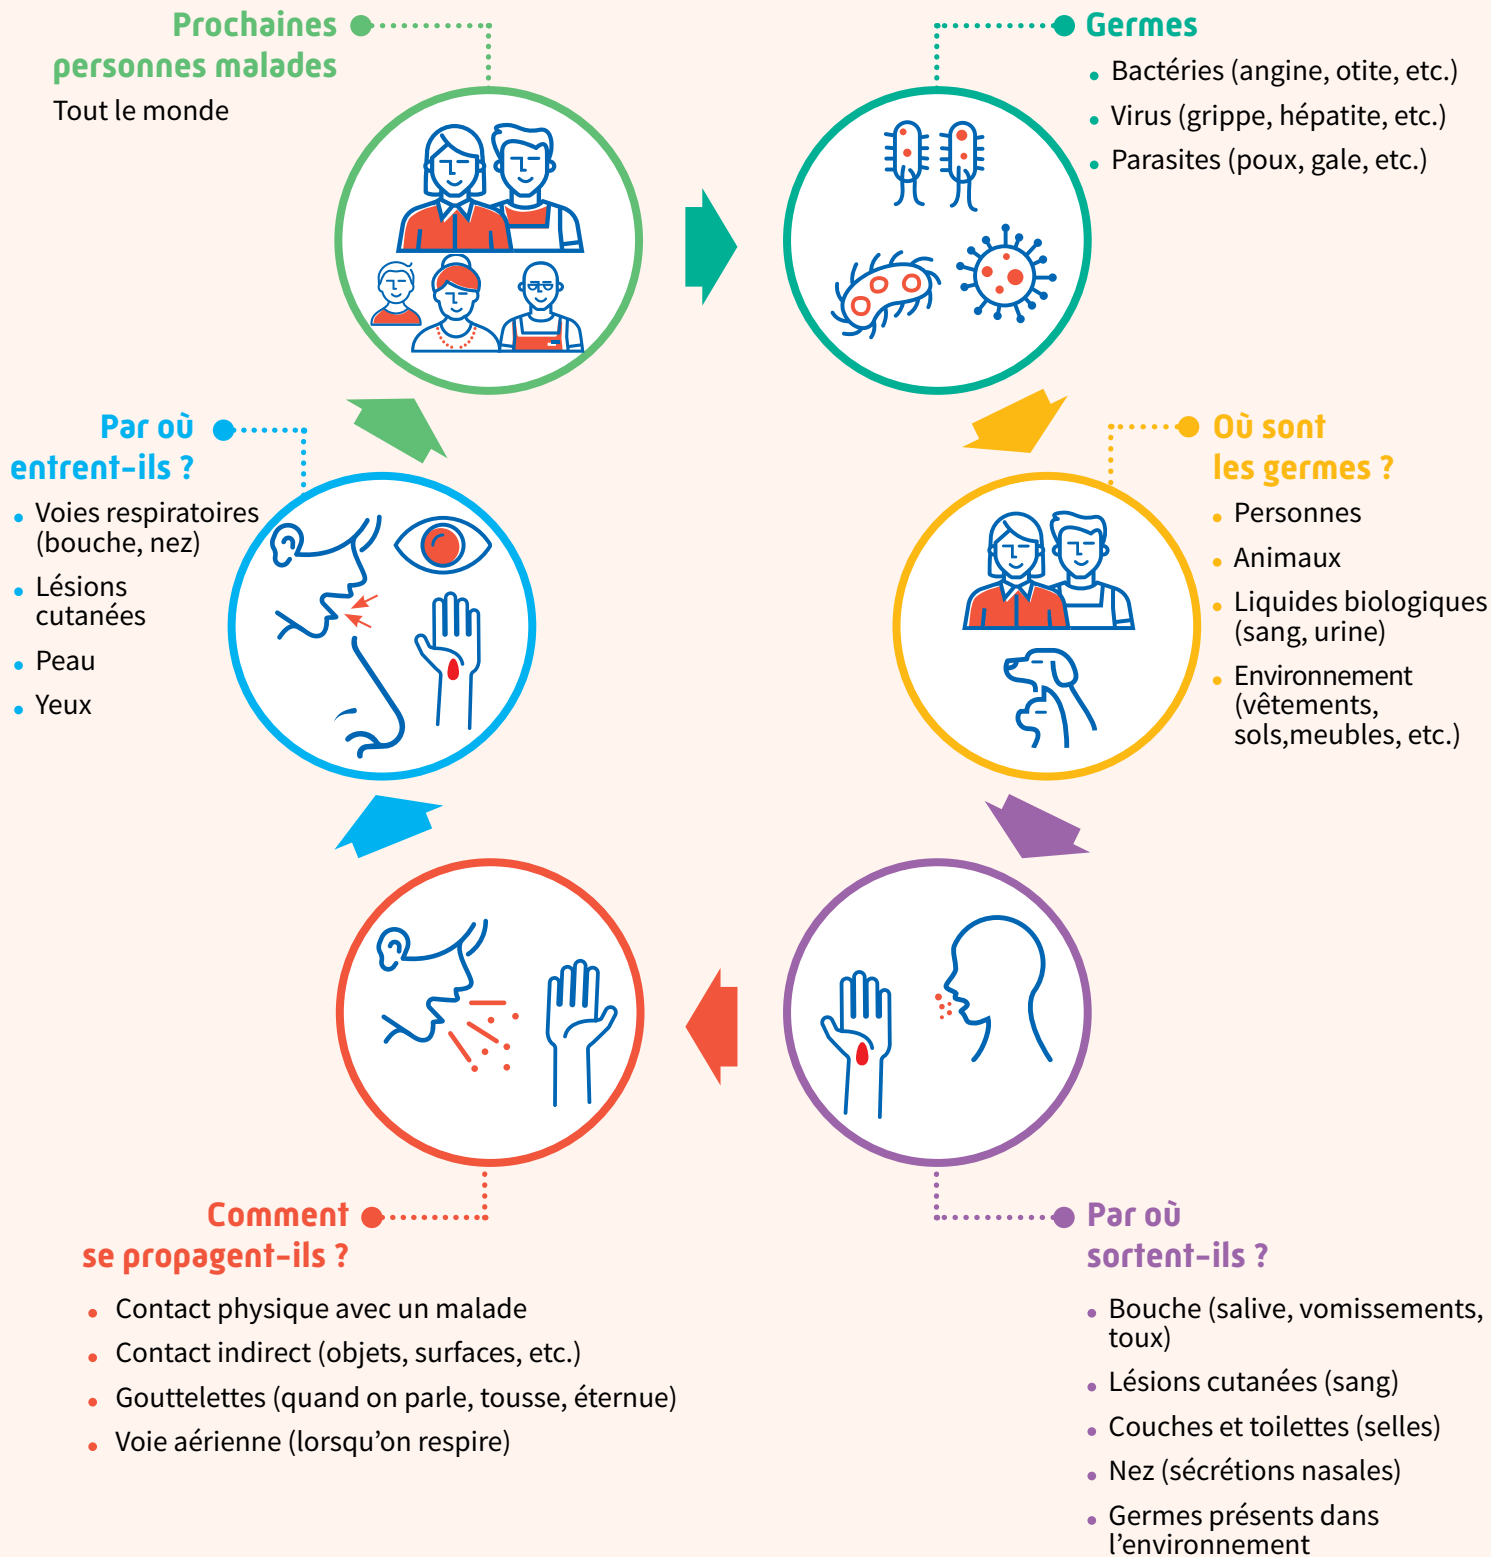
Prochaines personnes malades
Tout le monde

Germes
- Bactéries (angine, otite, etc.)
- Virus (grippe, hépatite, etc.)
- Parasites (poux, gale, etc.)

Par où entrent-ils ?
- Voies respiratoires (bouche, nez)
- Lésions cutanées
- Peau
- Yeux

Où sont les germes ?
- Personnes
- Animaux
- Liquides biologiques (sang, urine)
- Environnement (vêtements, sols,meubles, etc.)

Comment se propagent-ils ?
- Contact physique avec un malade
- Contact indirect (objets, surfaces, etc.)
- Gouttelettes (quand on parle, tousse, éternue)
- Voie aérienne (lorsqu'on respire)

Par où sortent-ils ?
- Bouche (salive, vomissements, toux)
- Lésions cutanées (sang)
- Couches et toilettes (selles)
- Nez (sécrétions nasales)
- Germes présents dans l'environnement